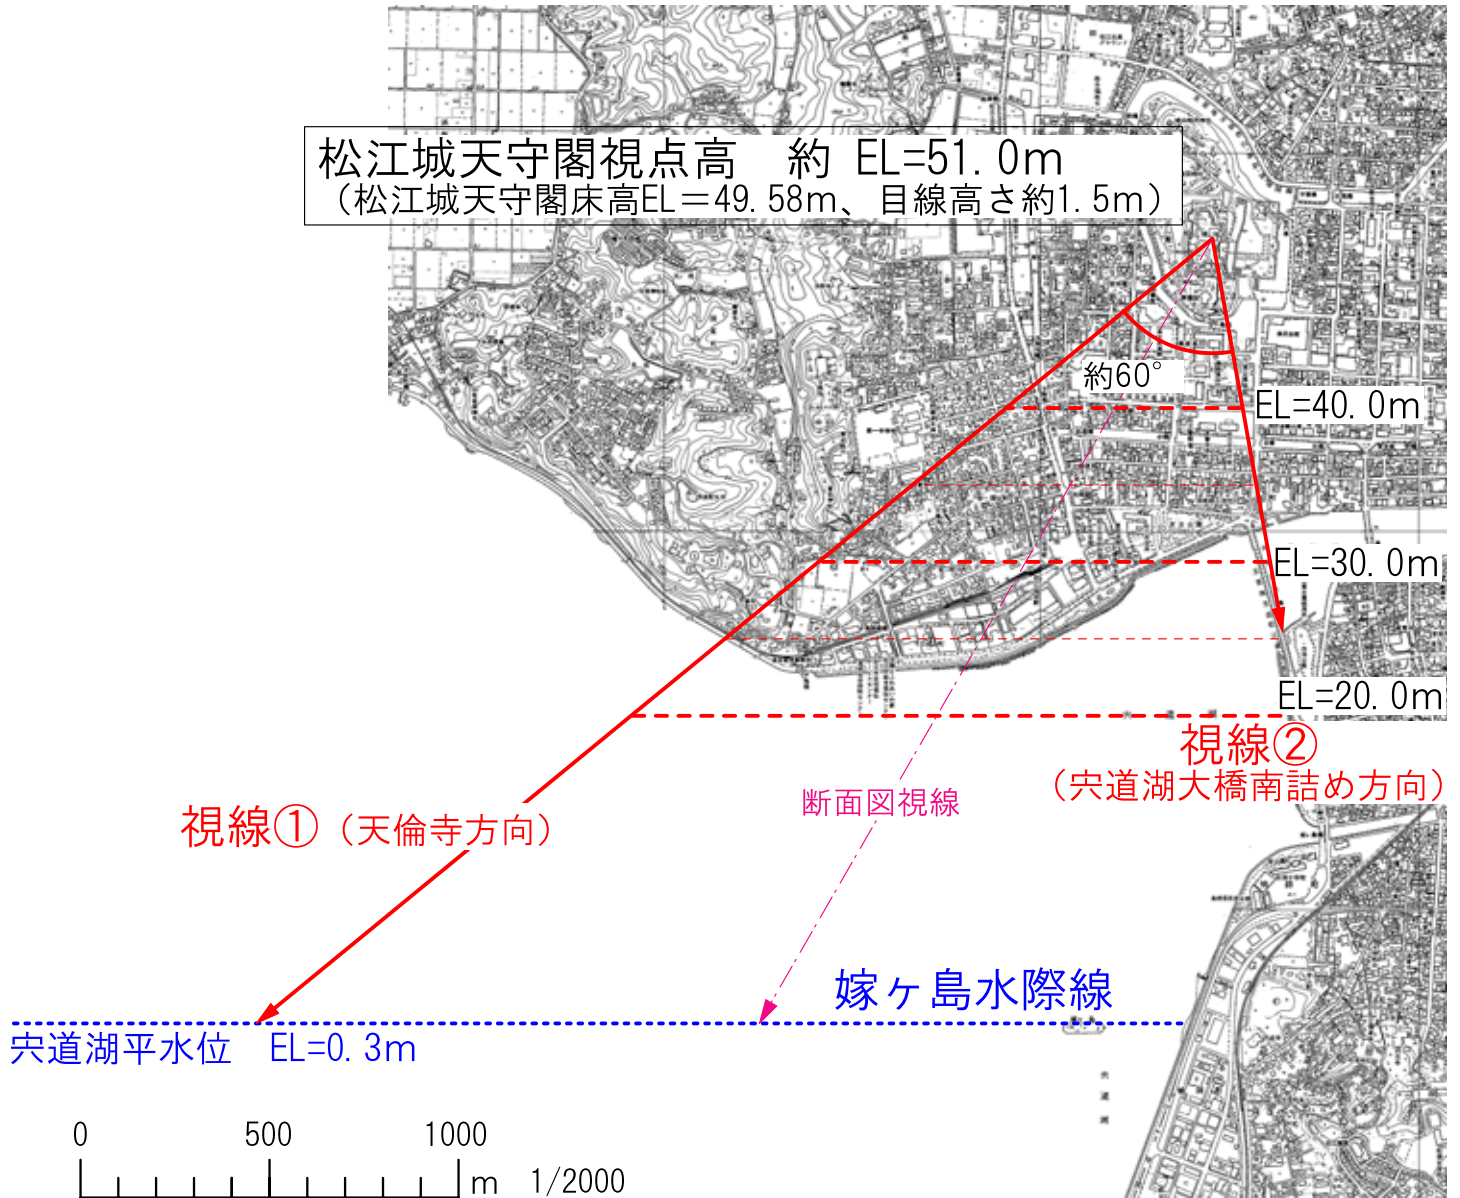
松江城天守閣視点高　約 EL=51.0m
（松江城天守閣床高EL＝49.58m、目線高さ約1.5m）

約60°

EL=40.0m

EL=30.0m

EL=20.0m

視線②
（宍道湖大橋南詰め方向）

視線①（天倫寺方向）

断面図視線

嫁ヶ島水際線

宍道湖平水位　EL=0.3m

0　500　1000
m　1/2000